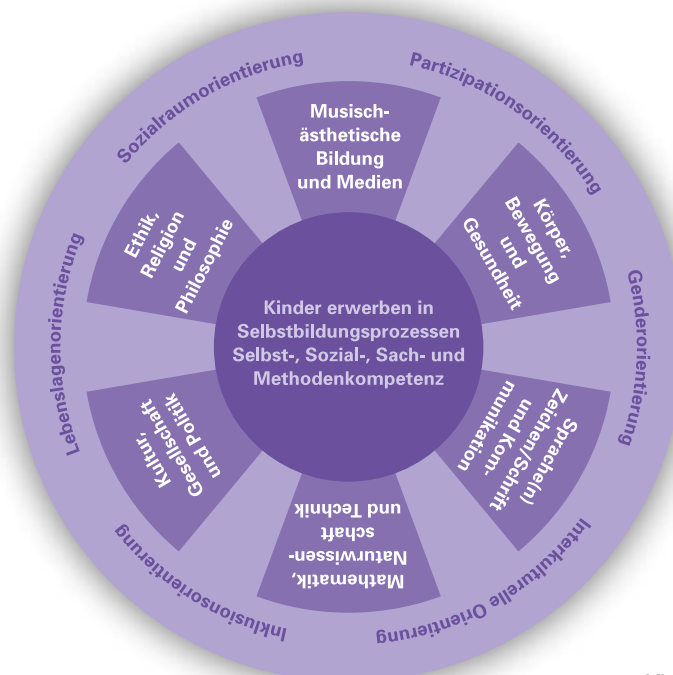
Kinder erwerben in Selbstbildungsprozessen Selbst-, Sozial-, Sach- und Methodenkompetenz

Musisch-ästhetische Bildung und Medien

Körper, Bewegung und Gesundheit

Sprache(n), Zeichen/Schrift und Kommunikation

Mathematik, Naturwissenschaft und Technik

Kultur, Gesellschaft und Politik

Ethik, Religion und Philosophie

Partizipationsorientierung

Genderorientierung

Interkulturelle Orientierung

Inklusionsorientierung

Lebenslagenorientierung

Sozialraumorientierung